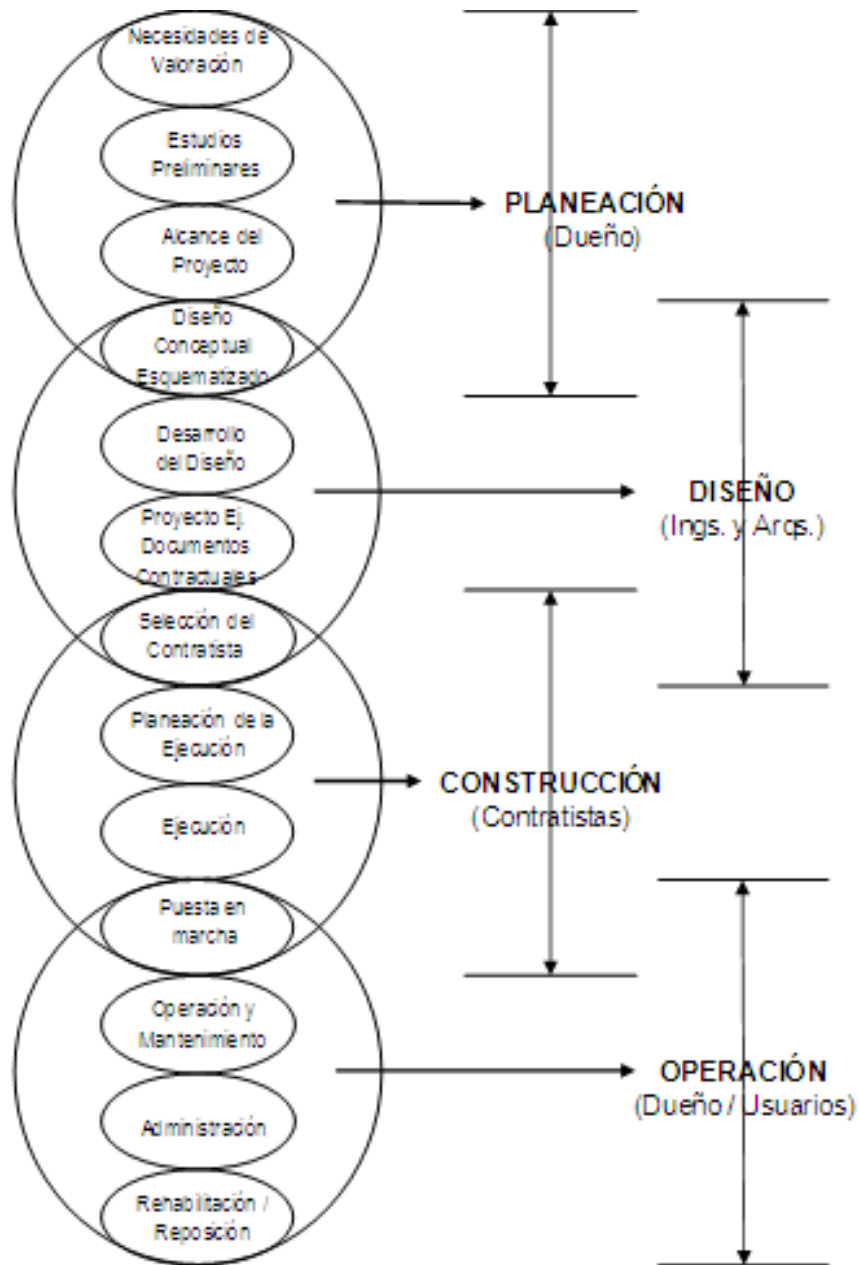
Necesidades de Valoración

Estudios Preliminares

Alcance del Proyecto

PLANEACIÓN
(Dueño)

Diseño Conceptual Esquematizado

Desarrollo del Diseño

Proyecto Ej. Documentos Contractuales

DISEÑO
(Ings. y Arqs.)

Selección del Contratista

Planeación de la Ejecución

Ejecución

CONSTRUCCIÓN
(Contratistas)

Puesta en marcha

Operación y Mantenimiento

Administración

Rehabilitación / Reposición

OPERACIÓN
(Dueño / Usuarios)